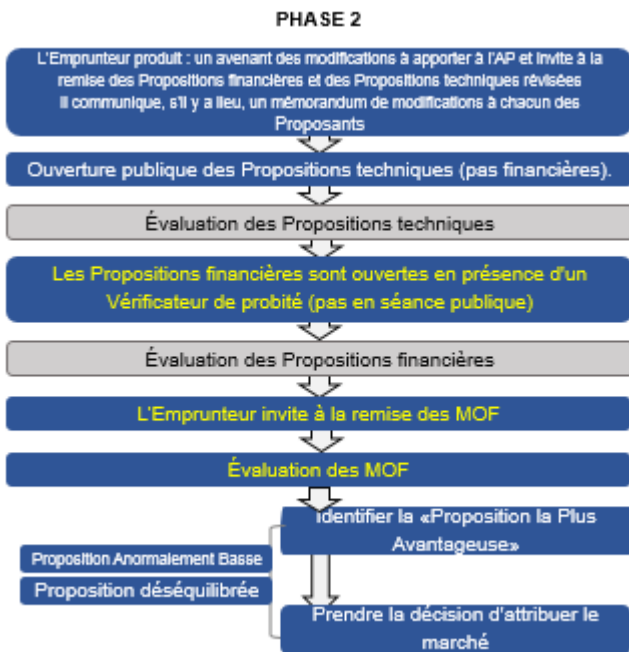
PHASE 2

L'Emprunteur produit : un avenant des modifications à apporter à l'AP et invite à la remise des Propositions financières et des Propositions techniques révisées Il communique, s'il y a lieu, un mémorandum de modifications à chacun des Proposants

Ouverture publique des Propositions techniques (pas financières).

Évaluation des Propositions techniques

Les Propositions financières sont ouvertes en présence d'un Vérificateur de probité (pas en séance publique)

Évaluation des Propositions financières

L'Emprunteur invite à la remise des MOF

Évaluation des MOF

Identifier la «Proposition la Plus Avantageuse»

Proposition Anormalement Basse

Proposition déséquilibrée

Prendre la décision d'attribuer le marché